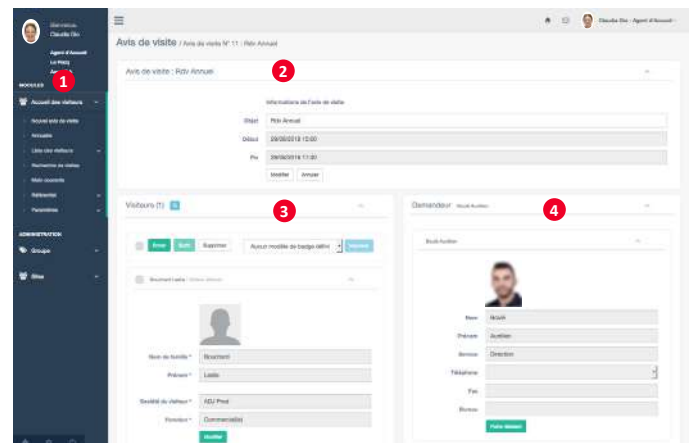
Bienvenue,
Claudia Dia

Agent d'Accueil
Le Pinçç
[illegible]

1

MODULES

Accueil des visiteurs

Nouvel avis de visite
Accueils
Liste des visiteurs
Recherche de visites
Mes accueils
Référentiel
Paramètres

ADMINISTRATION

Groupe

Sites

Claudia Dia - Agent d'Accueil

Avis de visite / Avis de visite N° 11 : Rdv Annuel

Avis de visite : Rdv Annuel

2

Informations de l'avis de visite

Objet | Rdv Annuel
Début | 29/05/2018 12:00
Fin | 29/05/2018 11:30

Modifier | Annuler

Visiteurs (1)

3

Ancer | Sortir | Supprimer | Aucun modèle de badge défini | Imprimer

Bouchard Leslie | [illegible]

Nom de famille * | Bouchard
Prénom * | Leslie
Société du visiteur * | ABU Prod
Fonction * | Commercial(e)

Modifier

Demandeur : Nouri Aurélien

4

Nouri Aurélien

Nom | Nouri
Prénom | Aurélien
Service | Direction
Téléphone |
Fax |
Bureau |

Faire Mesure